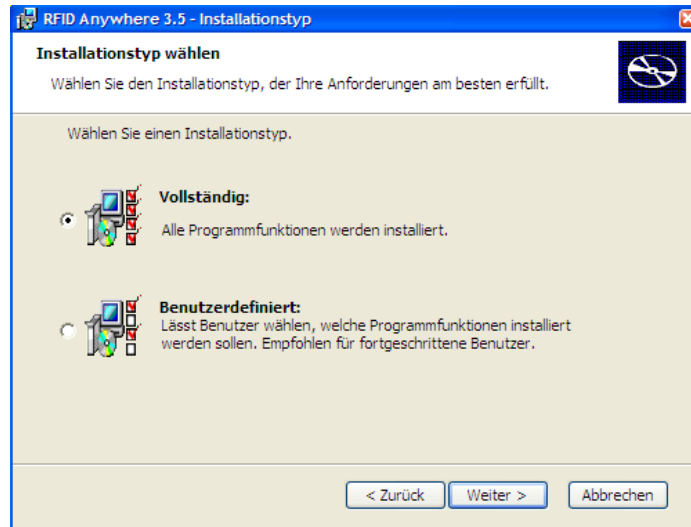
RFID Anywhere 3.5 - Installationstyp

Installationstyp wählen

Wählen Sie den Installationstyp, der Ihre Anforderungen am besten erfüllt.

Wählen Sie einen Installationstyp.

Vollständig:

Alle Programmfunktionen werden installiert.

Benutzerdefiniert:

Lässt Benutzer wählen, welche Programmfunktionen installiert werden sollen. Empfohlen für fortgeschrittene Benutzer.

< Zurück

Weiter >

Abbrechen